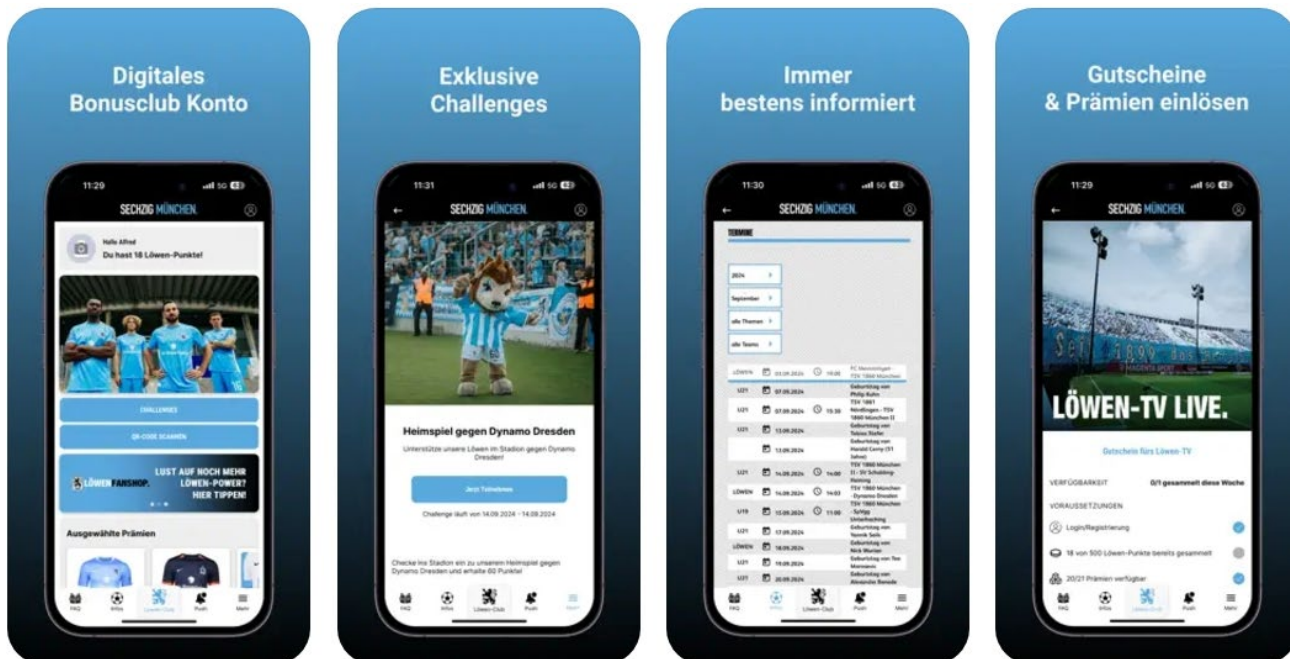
Digitales Bonusclub Konto

11:29

SECHZIG MÜNCHEN.

Hallo Alfred
Du hast 18 Löwen-Punkte!

CHALLENGES

QR-CODE SCANNEN

LÖWEN FANSHOP.

LUST AUF NOCH MEHR LÖWEN-POWER? HIER TIPPEN!

Ausgewählte Prämien

FAQ Infos Löwen-Club Push Mehr

Exklusive Challenges

11:31

SECHZIG MÜNCHEN.

Heimspiel gegen Dynamo Dresden

Unterstütze unsere Löwen im Stadion gegen Dynamo Dresden!

Jetzt Teilnehmen

Challenge läuft von 14.09.2024 - 14.09.2024

Checke ins Stadion ein zu unserem Heimspiel gegen Dynamo Dresden und erhalte 60 Punkte!

FAQ Infos Löwen-Club Push Mehr

Immer bestens informiert

11:30

SECHZIG MÜNCHEN.

TERMINE

2024

September

alle Themen

alle Teams

| | | | |
|---|---|---|---|
| LÖWEN | 03.09.2024 | 19:00 | FC Memmingen - TSV 1860 München |
| | 07.09.2024 | | Geburtstag von Philip Kuhn |
| U21 | 07.09.2024 | 15:30 | TSV 1861 Nördlingen - TSV 1860 München II |
| U21 | 13.09.2024 | | Geburtstag von Tobias Stefer |
| | 13.09.2024 | | Geburtstag von Harald Cerny (51 Jahre) |
| U21 | 14.09.2024 | 14:00 | TSV 1860 München II - SV Schalding-Heining |
| LÖWEN | 14.09.2024 | 14:00 | TSV 1860 München - Dynamo Dresden |
| U19 | 15.09.2024 | 11:00 | TSV 1860 München - SpVgg Unterhaching |
| U21 | 17.09.2024 | | Geburtstag von Yannik Seils |
| LÖWEN | 18.09.2024 | | Geburtstag von Nick Warner |
| U21 | 19.09.2024 | | Geburtstag von Tos Morreavic |
| U21 | 20.09.2024 | | Geburtstag von Alexander Benede |

FAQ Infos Löwen-Club Push Mehr

Gutscheine & Prämien einlösen

11:29

SECHZIG MÜNCHEN.

LÖWEN-TV LIVE.

Gutschein fürs Löwen-TV

VERFÜGBARKEIT 0/1 gesammelt diese Woche

VORAUSSETZUNGEN

Login/Registrierung

18 von 500 Löwen-Punkte bereits gesammelt

20/21 Prämien verfügbar

FAQ Infos Löwen-Club Push Mehr